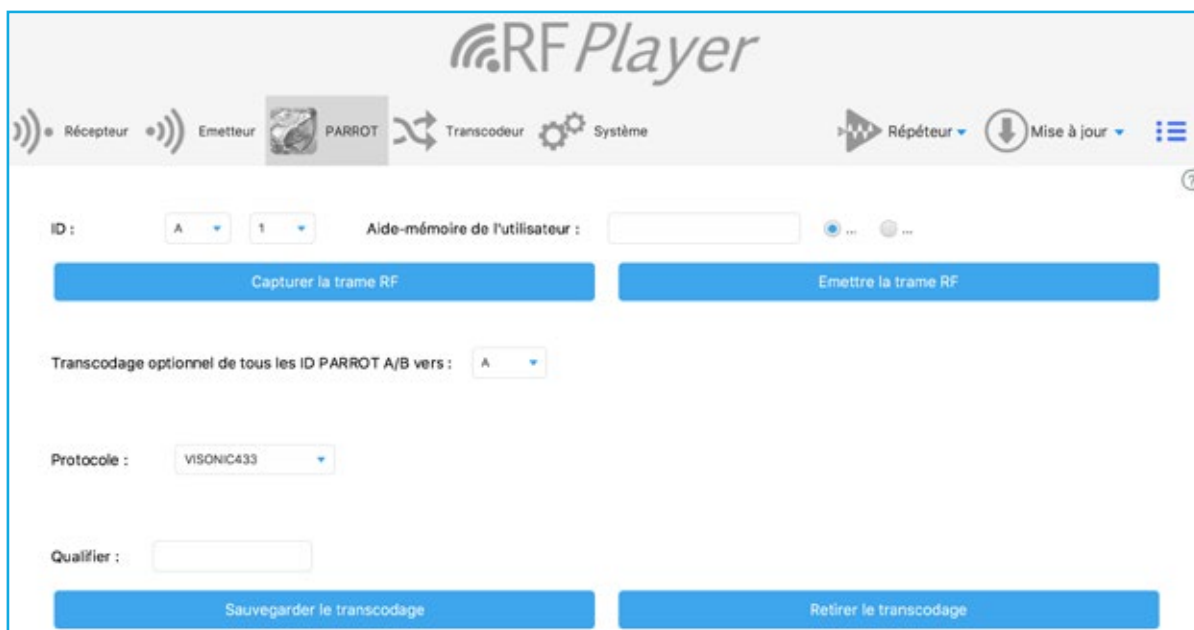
RF Player

Récepteur Emetteur PARROT Transcodeur Système Répéteur Mise à jour

ID : A 1 Aide-mémoire de l'utilisateur : ... ...

Capturer la trame RF

Emettre la trame RF

Transcodage optionnel de tous les ID PARROT A/B vers : A

Protocole : VISONIC433

Qualifier :

Sauvegarder le transcodage

Retirer le transcodage